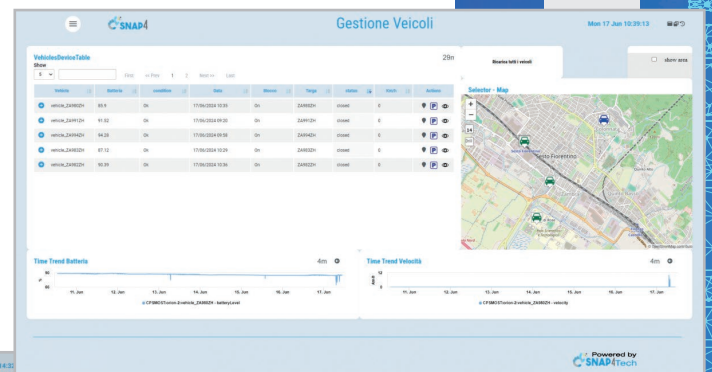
Snap4

Gestione Veicoli

Mon 17 Jun 10:39:13

VehiclesDeviceTable

29m

Show
5

First << Prev 1 2 Next >> Last

Ricarica tutti i veicoli

showw area

| Vehicle | Batteria | condition | Data | Motore | Targa | status | trip | Actions |
|---|---|---|---|---|---|---|---|---|
| veicolo_ZA982ZH | 93.9 | On | 17/06/2024 10:30 | On | ZA982ZH | closed | 0 | |
| veicolo_ZA991ZH | 91.52 | On | 17/06/2024 09:20 | On | ZA991ZH | closed | 0 | |
| veicolo_ZA942ZH | 94.26 | On | 17/06/2024 09:58 | On | ZA942ZH | closed | 0 | |
| veicolo_ZA932ZH | 87.12 | On | 17/06/2024 10:29 | On | ZA932ZH | closed | 0 | |
| veicolo_ZA922ZH | 90.59 | On | 17/06/2024 10:36 | On | ZA922ZH | closed | 0 | |

Selector - Map

Sesto Fiorentino

Time Trend Batteria

4m

95
85

11. Jun 12. Jun 13. Jun 14. Jun 15. Jun 16. Jun 17. Jun

CFSMOSTorion Zveicolo_ZA982ZH - batteryLevel

Time Trend Velocità

4m

10
0

11. Jun 12. Jun 13. Jun 14. Jun 15. Jun 16. Jun 17. Jun

CFSMOSTorion Zveicolo_ZA982ZH - velocity

Powered by
SNAP4Tech